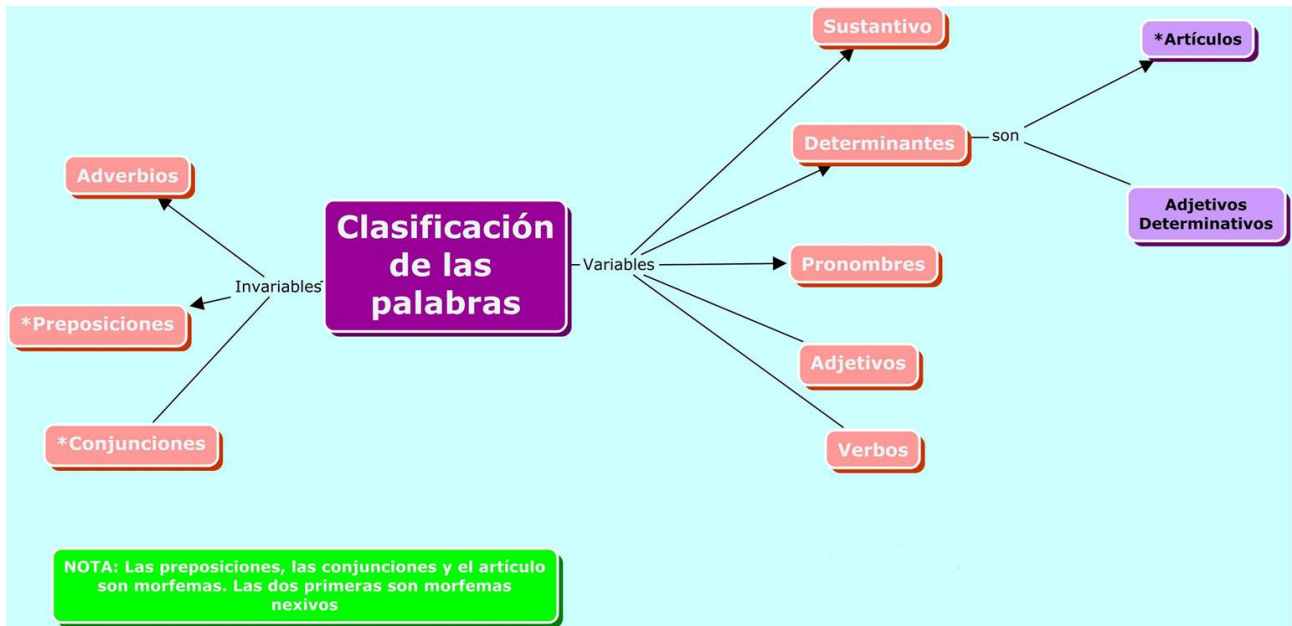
Clasificación de las palabras

Invariables

Adverbios

*Preposiciones

*Conjunciones

Variables

Sustantivo

Determinantes

son

*Artículos

Adjetivos Determinativos

Pronombres

Adjetivos

Verbos

NOTA: Las preposiciones, las conjunciones y el artículo son morfemas. Las dos primeras son morfemas nexivos